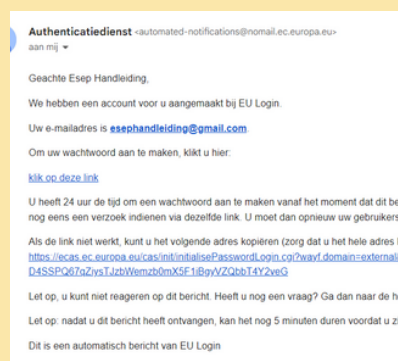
Authenticatiedienst <automated-notifications@nomail.ec.europa.eu>
aan mij

Geachte Esep Handleiding,

We hebben een account voor u aangemaakt bij EU Login.

Uw e-mailadres is esephandleiding@gmail.com

Om uw wachtwoord aan te maken, klikt u hier:

klik op deze link

U heeft 24 uur de tijd om een wachtwoord aan te maken vanaf het moment dat dit be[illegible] nog eens een verzoek indienen via dezelfde link. U moet dan opnieuw uw gebruikers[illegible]

Als de link niet werkt, kunt u het volgende adres kopiëren (zorg dat u het hele adres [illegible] https://ecas.ec.europa.eu/cas/init/initialisePasswordLogin.cgi?wayf.domain=externali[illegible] D4SSPQ67qZiysTJzbWemzb0mX5F1iBgyVZQbbT4Y2veG

Let op, u kunt niet reageren op dit bericht. Heeft u nog een vraag? Ga dan naar de h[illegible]

Let op: nadat u dit bericht heeft ontvangen, kan het nog 5 minuten duren voordat u z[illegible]

Dit is een automatisch bericht van EU Login